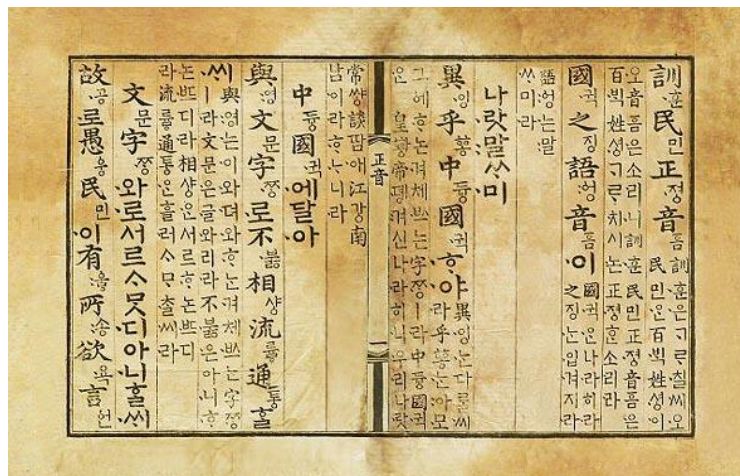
訓훈民민正져ᇰ音음
訓훈은 ᄀᆞᄅᆞ칠씨오 民민은 百ᄇᆡᆨ姓셔ᇰ이오 音음은 소리니 訓훈民민正져ᇰ音음은 百ᄇᆡᆨ姓셔ᇰ ᄀᆞᄅᆞ치시논 正져ᇰᄒᆞᆫ 소리라

國귁之지語ᅌᅥᆼ音흠이
國귁은 나라히라 之지ᄂᆞᆫ 입겨지라 語ᅌᅥᆼᄂᆞᆫ 말ᄊᆞ미라

나랏 말ᄊᆞ미

異잉乎홍中듀ᇰ國귁ᄒᆞ야
異잉ᄂᆞᆫ 다ᄅᆞᆯ씨라 乎홍ᄂᆞᆫ 아모 그ᅌᅦ ᄒᆞᄂᆞᆫ 겨체 ᄡᅳᄂᆞᆫ 字ᄍᆞᆼ ㅣ라 中듀ᇰ國귁은 皇ᅘᅪᇰ帝뎽 겨신 나라히니 우리 나랏

正音 一

常쌰ᇰ談땀애 江가ᇰ南남이라 ᄒᆞᄂᆞ니라

中듀ᇰ國귁에 달아

與ᅌᅧᆼ文문字ᄍᆞᆼ로 不블相샹流률通토ᇰᄒᆞᆯᄊᆡ
與ᅌᅧᆼᄂᆞᆫ 이와 뎌와 ᄒᆞᄂᆞᆫ 겨체 ᄡᅳᄂᆞᆫ 字ᄍᆞᆼ ㅣ라 文문은 글와리라 不블ᄋᆞᆫ 아니 ᄒᆞ논 ᄠᅳ디라 相샹ᄋᆞᆫ 서르 ᄒᆞ논 ᄠᅳ디라 流률通토ᇰᄋᆞᆫ 흘러 ᄉᆞᄆᆞᄎᆞᆯ씨라

文문字ᄍᆞᆼ와로 서르 ᄉᆞᄆᆞᆺ디 아니ᄒᆞᆯᄊᆡ

故고ᇰ로 愚ᅌᅮᆼ民민이 有ᇢ所송欲욕言언